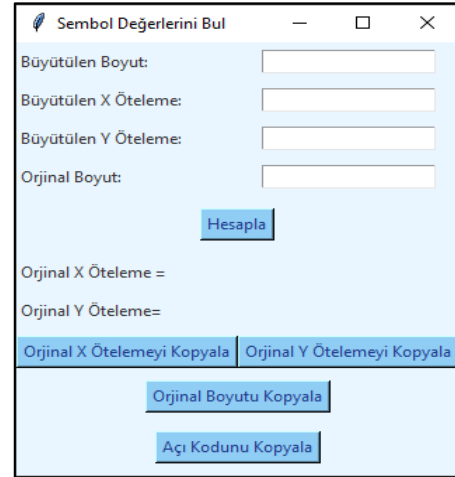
Sembol Değerlerini Bul

Büyütülen Boyut:

Büyütülen X Öteleme:

Büyütülen Y Öteleme:

Orjinal Boyut:

Hesapla

Orjinal X Öteleme =

Orjinal Y Öteleme=

Orjinal X Ötelemeyi Kopyala

Orjinal Y Ötelemeyi Kopyala

Orjinal Boyutu Kopyala

Açı Kodunu Kopyala